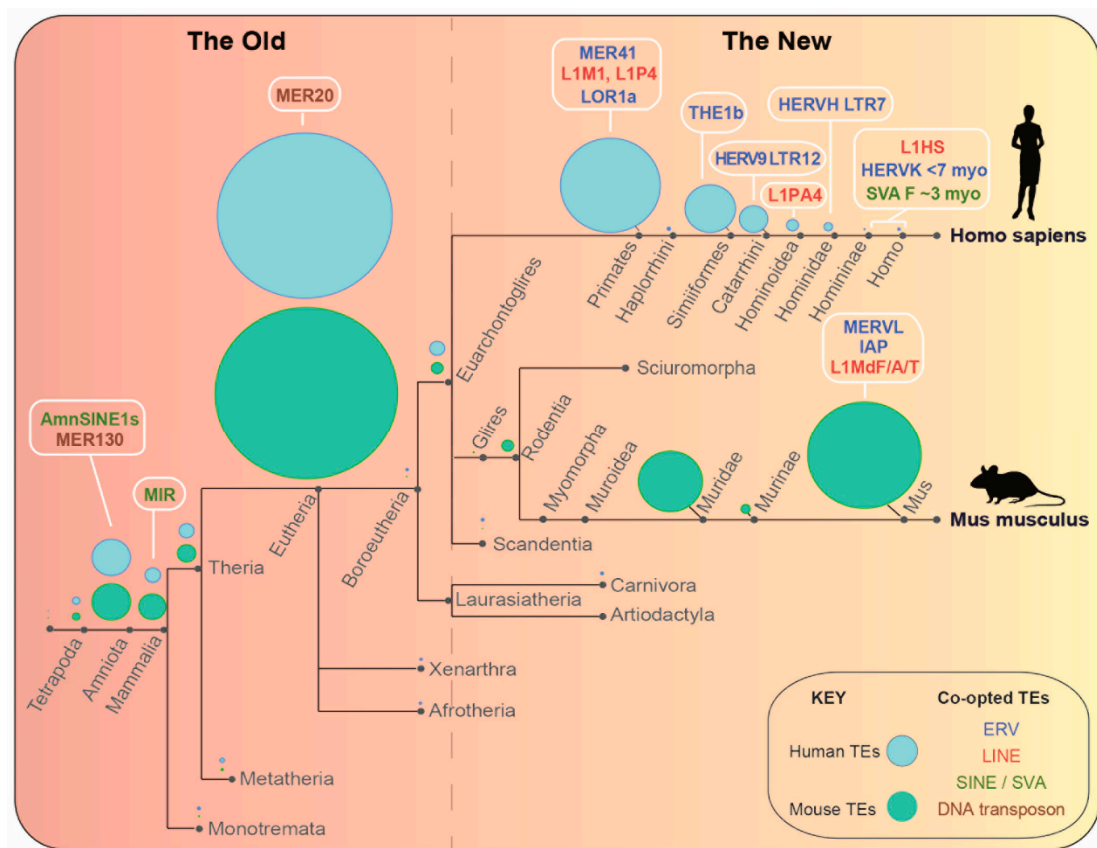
The Old

The New

MER20

MER41
L1M1, L1P4
LOR1a

THE1b

HERVH LTR7

HERV9 LTR12

L1PA4

L1HS
HERVK <7 myo
SVA F ~3 myo

Primates
Haplorrhini
Simiiformes
Catarrhini
Hominoidea
Hominidae
Homininae
Homo
Homo sapiens

Euarchontoglires

MERVL
IAP
L1MdF/A/T

Sciuromorpha

Glires
Rodentia
Myomorpha
Muroidea
Muridae
Murinae
Mus
Mus musculus

AmnSINE1s
MER130

MIR

Scandentia

Theria
Eutheria
Boroeutheria

Carnivora
Laurasiatheria
Artiodactyla

Tetrapoda
Amniota
Mammalia

Xenarthra

Afrotheria

Metatheria

Monotremata

KEY
Co-opted TEs
Human TEs
Mouse TEs
ERV
LINE
SINE / SVA
DNA transposon